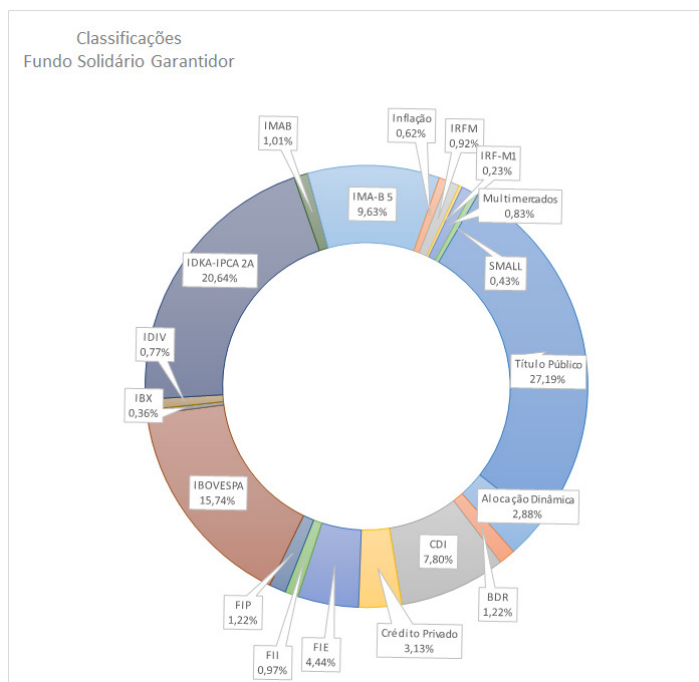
Classificações
Fundo Solidário Garantidor

IMAB
1,01%

Inflação
0,62%

IRFM
0,92%

IRF-M1
0,23%

IMA-B 5
9,63%

Multimercados
0,83%

SMALL
0,43%

IDKA-IPCA 2A
20,64%

IDIV
0,77%

Título Público
27,19%

IBX
0,36%

IBOVESPA
15,74%

Alocação Dinâmica
2,88%

CDI
7,80%

BDR
1,22%

FIP
1,22%

FII
0,97%

FIE
4,44%

Crédito Privado
3,13%